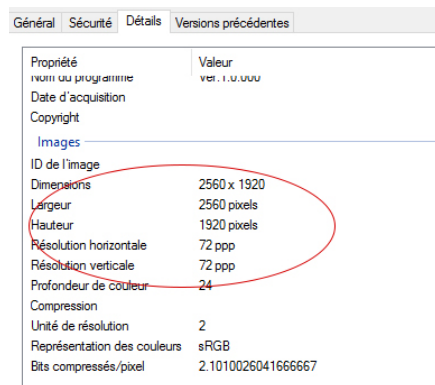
Général | Sécurité | Détails | Versions précédentes

| Propriété | Valeur |
|---|---|
| Nom du programme | Ver.1.0.000 |
| Date d'acquisition | |
| Copyright | |
| Images | |
| ID de l'image | |
| Dimensions | 2560 x 1920 |
| Largeur | 2560 pixels |
| Hauteur | 1920 pixels |
| Résolution horizontale | 72 ppp |
| Résolution verticale | 72 ppp |
| Profondeur de couleur | 24 |
| Compression | |
| Unité de résolution | 2 |
| Représentation des couleurs | sRGB |
| Bits compressés/pixel | 2.1010026041666667 |